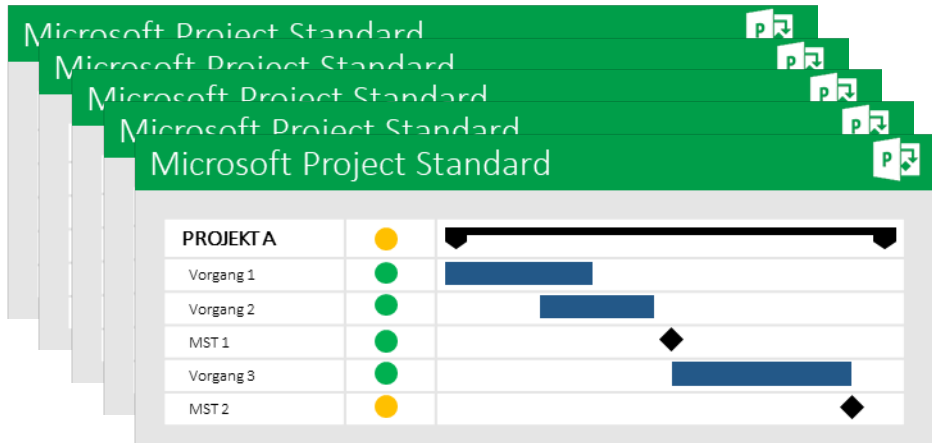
Microsoft Project Standard

Microsoft Project Standard

Microsoft Project Standard

Microsoft Project Standard

Microsoft Project Standard

| PROJEKT A | | |
|---|---|---|
| Vorgang 1 | | |
| Vorgang 2 | | |
| MST 1 | | |
| Vorgang 3 | | |
| MST 2 | | |